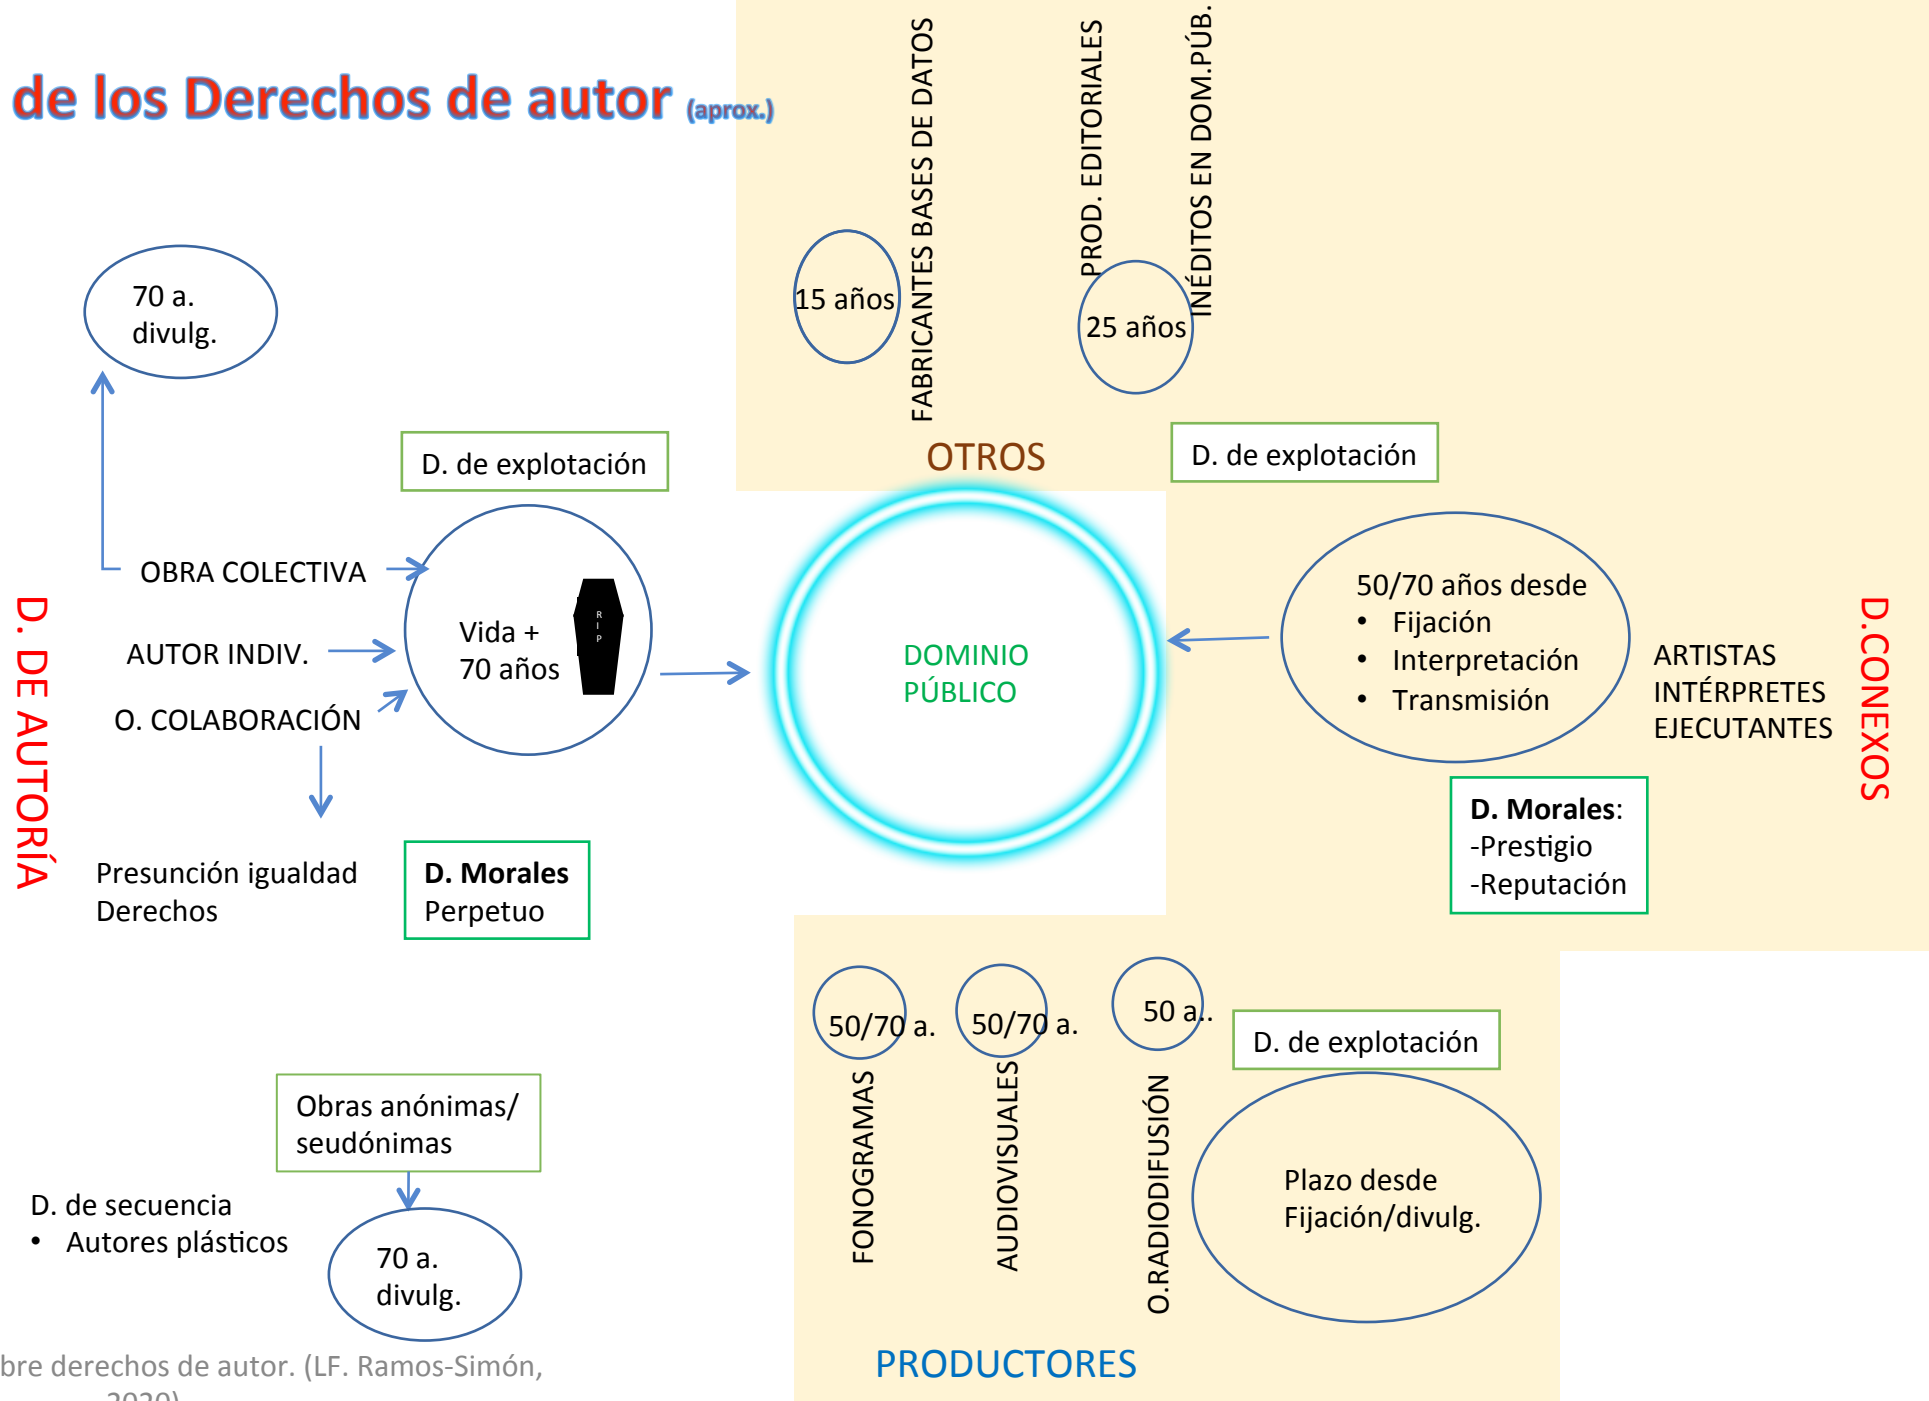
de los Derechos de autor (aprox.)

15 años

FABRICANTES BASES DE DATOS

PROD. EDITORIALES

25 años

INÉDITOS EN DOM.PÚB.

OTROS

D. de explotación

70 a. divulg.

D. de explotación

OBRA COLECTIVA

AUTOR INDIV.

O. COLABORACIÓN

Vida + 70 años

R I P

D. DE AUTORÍA

Presunción igualdad Derechos

D. Morales Perpetuo

DOMINIO PÚBLICO

50/70 años desde
• Fijación
• Interpretación
• Transmisión

ARTISTAS INTÉRPRETES EJECUTANTES

D.CONEXOS

D. Morales:
-Prestigio
-Reputación

50/70 a.

50/70 a.

50 a.

D. de explotación

FONOGRAMAS

AUDIOVISUALES

O.RADIODIFUSIÓN

Plazo desde Fijación/divulg.

Obras anónimas/ seudónimas

D. de secuencia
• Autores plásticos

70 a. divulg.

PRODUCTORES

bre derechos de autor. (LF. Ramos-Simón, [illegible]